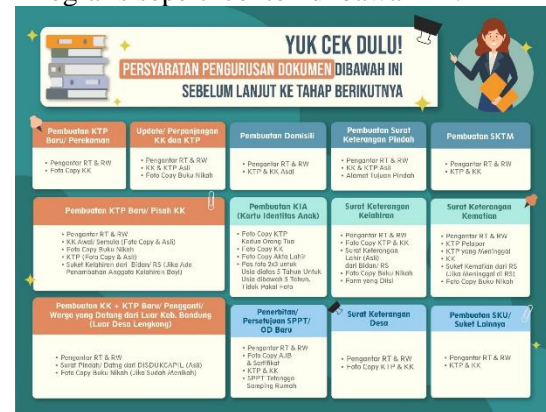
YUK CEK DULU!
PERSYARATAN PENGURUSAN DOKUMEN DIBAWAH INI
SEBELUM LANJUT KE TAHAP BERIKUTNYA

Pembuatan KTP Baru/ Perekaman
• Pengantar RT & RW
• Foto Copy KK

Update/ Perpanjangan KK dan KTP
• Pengantar RT & RW
• KK & KTP Asli
• Foto Copy Buku Nikah

Pembuatan Domisili
• Pengantar RT & RW
• KTP & KK Asal

Pembuatan Surat Keterangan Pindah
• Pengantar RT & RW
• KK & KTP Asli
• Alamat Tujuan Pindah

Pembuatan SKTM
• Pengantar RT & RW
• KTP & KK

Pembuatan KTP Baru/ Pisah KK
• Pengantar RT & RW
• KK Awal/ Semula (Fото Copy & Asli)
• Foto Copy Buku Nikah
• KTP (Foto Copy & Asli)
• Suket Kelahiran dari Bidan/ RS (Jika Ada Penambahan Anggota Kelahiran Bayi)

Pembuatan KIA (Kartu Identitas Anak)
• Foto Copy KTP Kedua Orang Tua
• Foto Copy KK
• Foto Copy Akta Lahir
• Pas foto 2x3 untuk Usia diatas 5 Tahun Untuk Usia dibawah 5 Tahun, Tidak Pakai Foto

Surat Keterangan Kelahiran
• Pengantar RT & RW
• Foto Copy KTP & KK
• Surat Keterangan Lahir (Asli) dari Bidan/ RS
• Foto Copy Buku Nikah
• Form yang Diisi

Surat Keterangan Kematian
• Pengantar RT & RW
• KTP Pelapor
• KTP yang Meninggal
• KK
• Suket Kematian dari RS (Jika Meninggal di RS)
• Foto Copy Buku Nikah

Pembuatan KK + KTP Baru/ Pengganti/ Warga yang Datang dari Luar Kab. Bandung (Luar Desa Lengkong)
• Pengantar RT & RW
• Surat Pindah/ Datang dari DISDUKCAPIL (Asli)
• Foto Copy Buku Nikah (Jika Sudah Menikah)

Penerbitan/ Persetujuan SPPT/ OD Baru
• Pengantar RT & RW
• Foto Copy AJB & Sertifikat
• KTP & KK
• SPPT Tetangga Samping Rumah

Surat Keterangan Desa
• Pengantar RT & RW
• Foto Copy KTP & KK

Pembuatan SKU/ Suket Lainnya
• Pengantar RT & RW
• KTP & KK